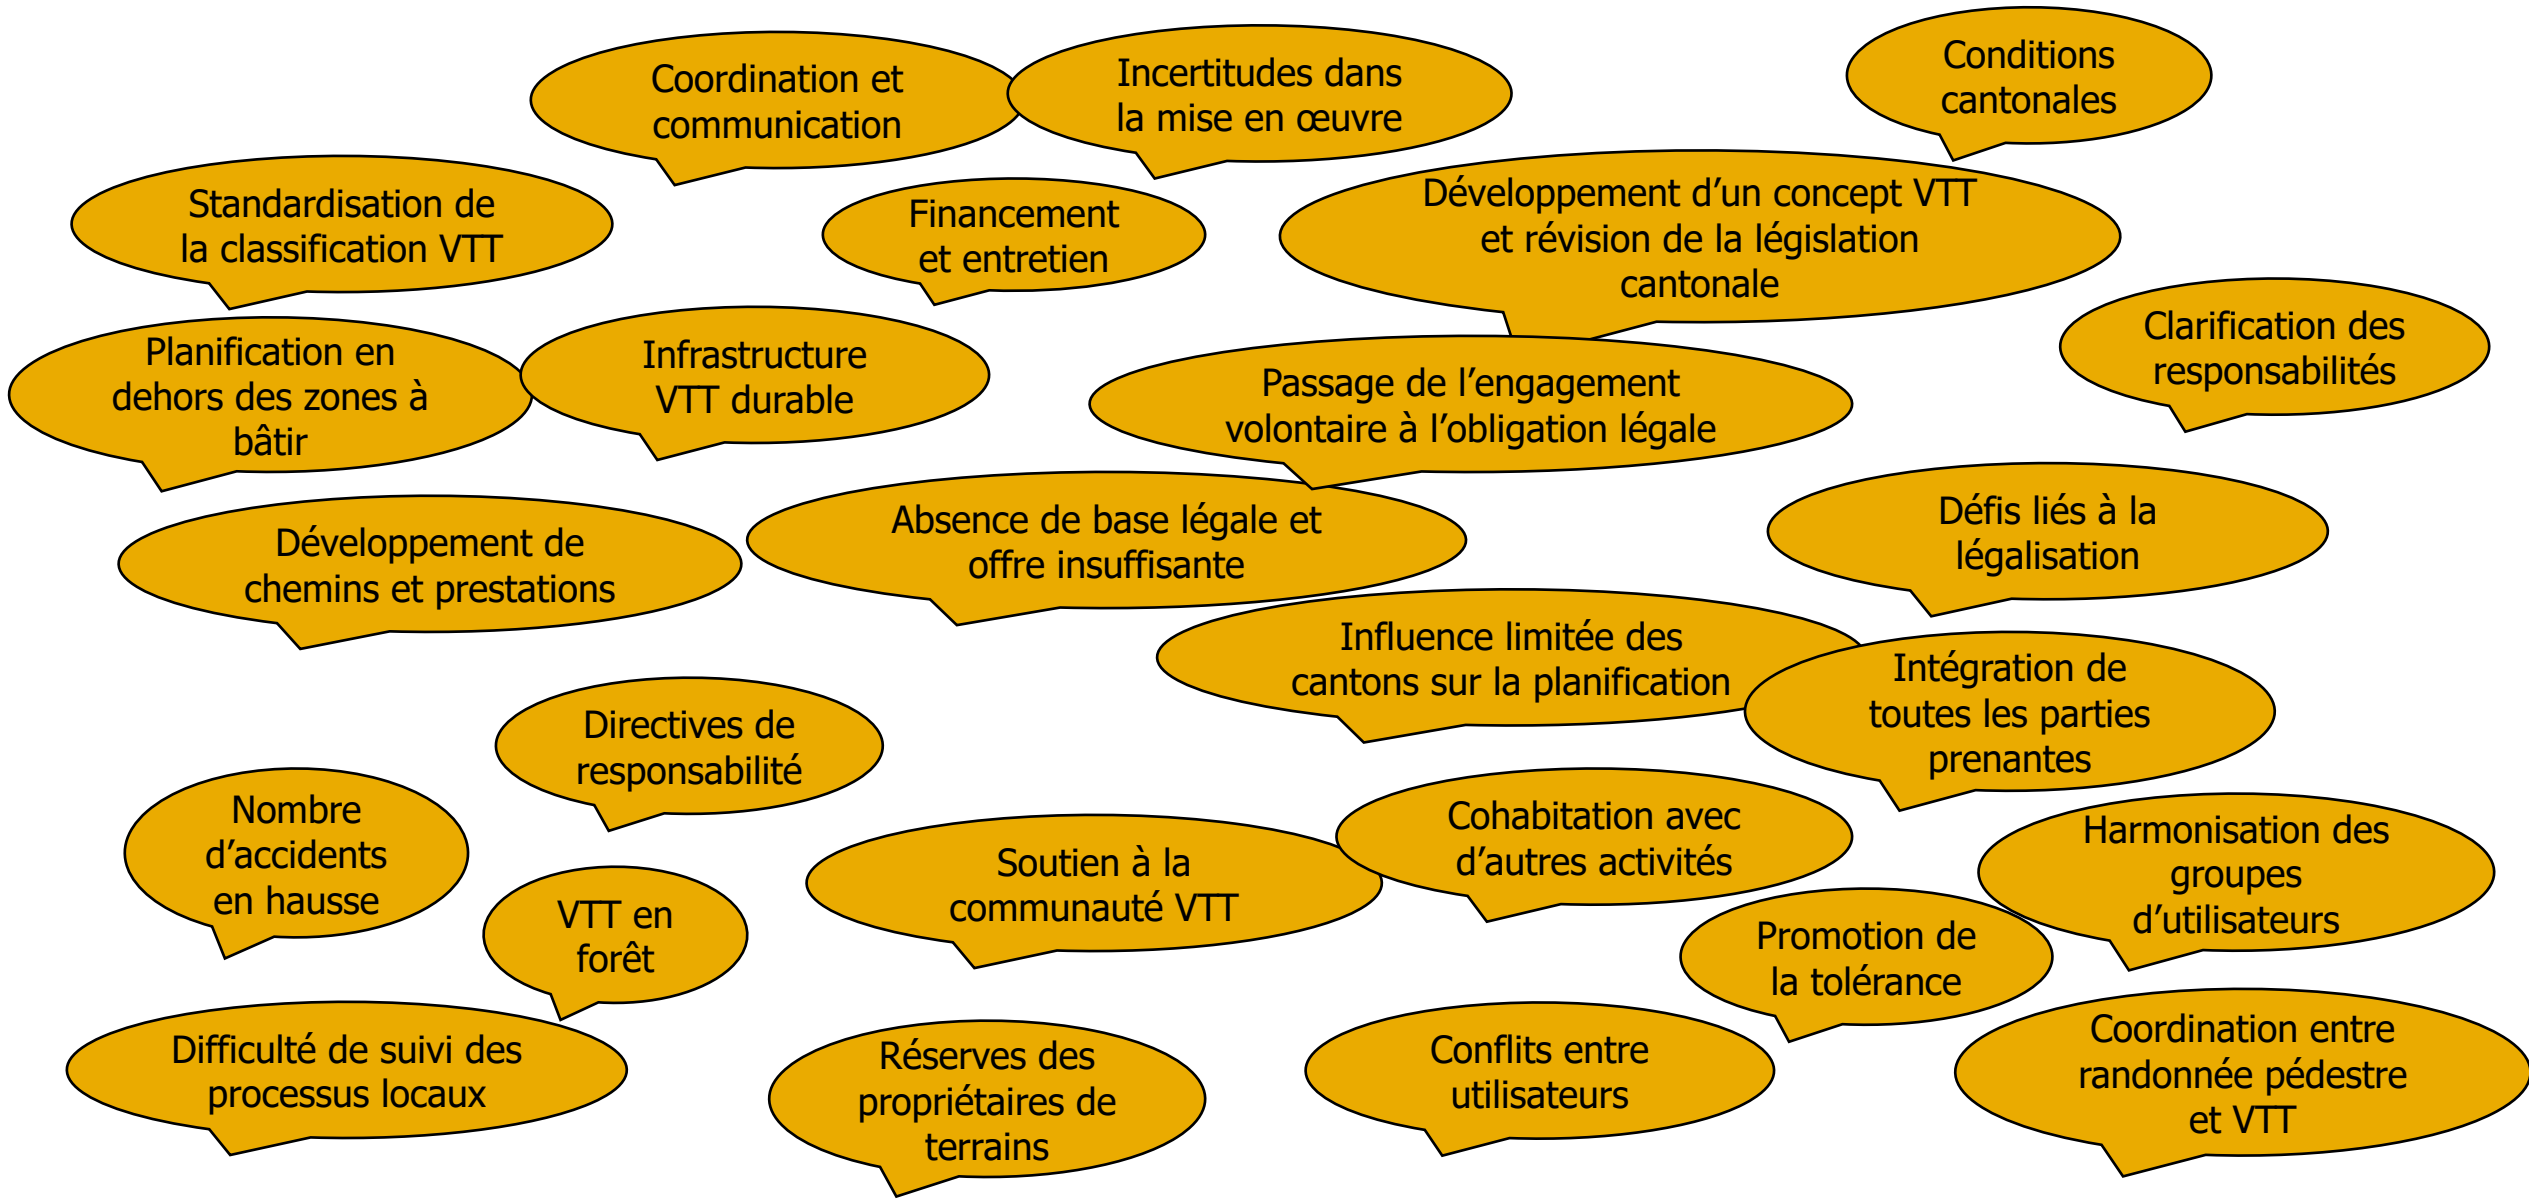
Coordination et communication

Incertitudes dans la mise en œuvre

Conditions cantonales

Standardisation de la classification VTT

Financement et entretien

Développement d’un concept VTT et révision de la législation cantonale

Planification en dehors des zones à bâtir

Infrastructure VTT durable

Passage de l’engagement volontaire à l’obligation légale

Clarification des responsabilités

Développement de chemins et prestations

Absence de base légale et offre insuffisante

Défis liés à la légalisation

Influence limitée des cantons sur la planification

Intégration de toutes les parties prenantes

Directives de responsabilité

Nombre d’accidents en hausse

Soutien à la communauté VTT

Cohabitation avec d’autres activités

Harmonisation des groupes d’utilisateurs

VTT en forêt

Promotion de la tolérance

Difficulté de suivi des processus locaux

Réserves des propriétaires de terrains

Conflits entre utilisateurs

Coordination entre randonnée pédestre et VTT